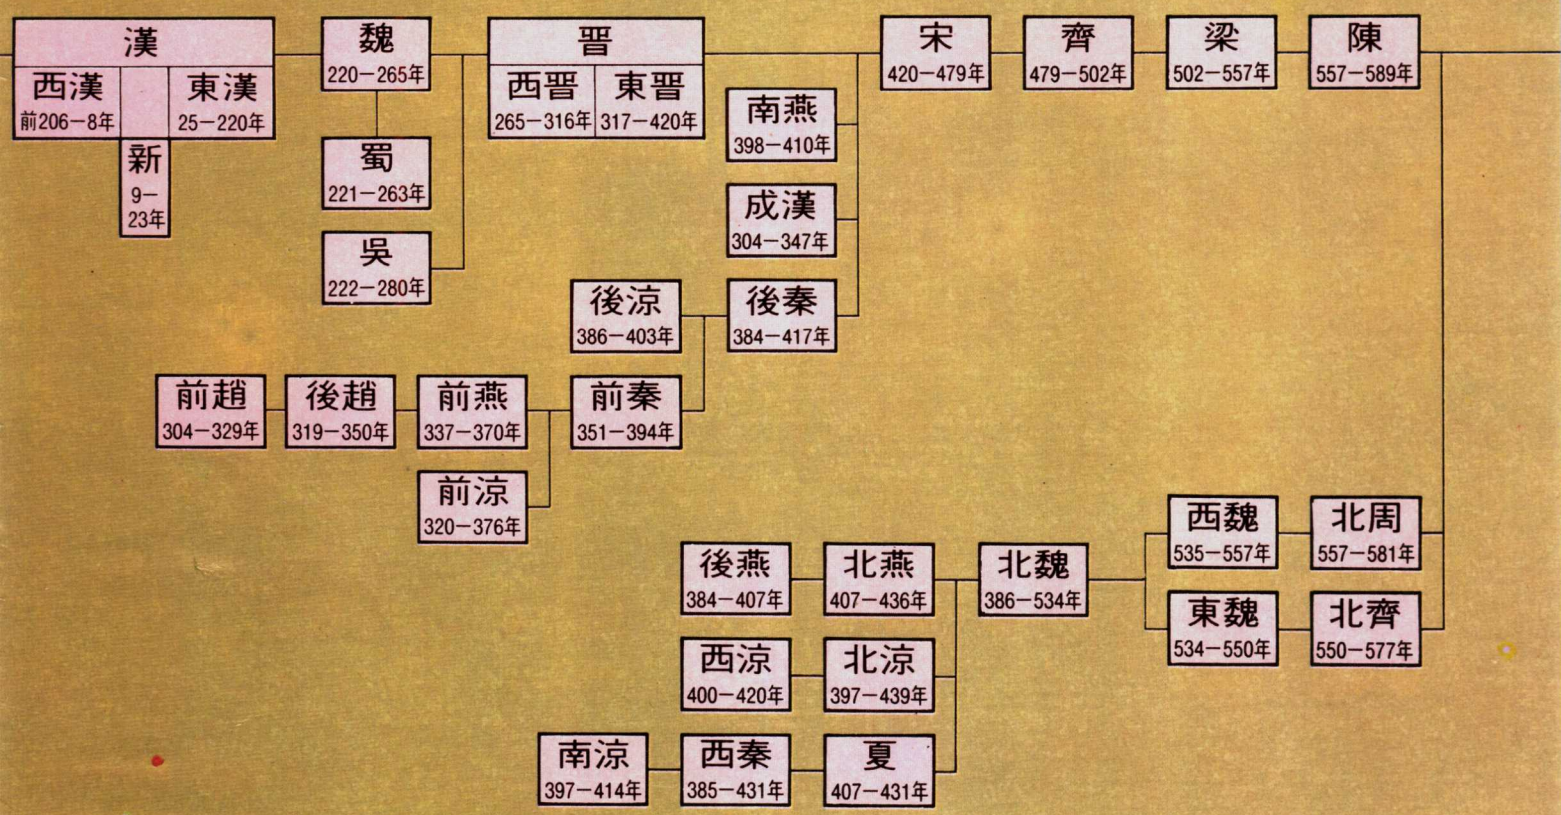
漢
西漢
前206−8年
東漢
25−220年
新
9−23年

魏
220−265年
蜀
221−263年
呉
222−280年

晋
西晋
265−316年
東晋
317−420年

南燕
398−410年
成漢
304−347年
後秦
384−417年
後涼
386−403年

宋
420−479年
齊
479−502年
梁
502−557年
陳
557−589年

前趙
304−329年
後趙
319−350年
前燕
337−370年
前秦
351−394年
前涼
320−376年

後燕
384−407年
北燕
407−436年
北魏
386−534年
西魏
535−557年
北周
557−581年
東魏
534−550年
北齊
550−577年

西涼
400−420年
北涼
397−439年

南涼
397−414年
西秦
385−431年
夏
407−431年